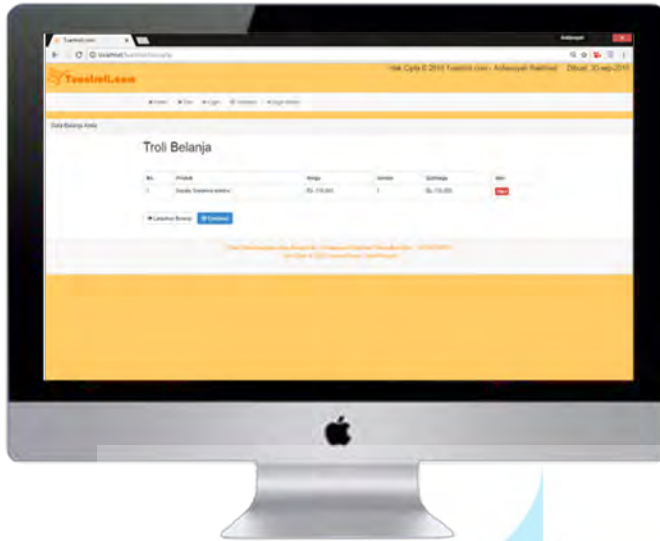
Tuantroli.com

Hak Cipta © 2015 Tuantroli.com - Ardiansyah Rakhmadi Dibuat: 30-sep-2015

Troli Belanja

| No. | Produk | Harga | Jumlah | Subharga | Aksi |
|---|---|---|---|---|---|
| 1 | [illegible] | Rp. 170.000 | 1 | Rp. 170.000 | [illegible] |

Lanjutkan Belanja Checkout